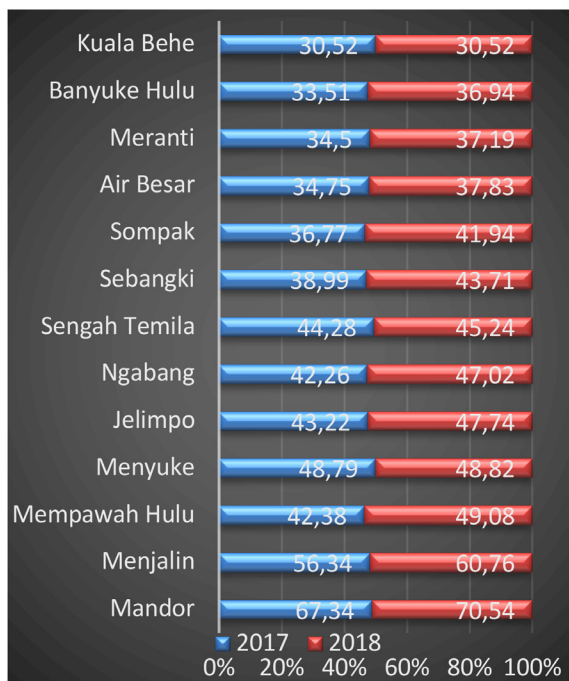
| | 2017 | 2018 |
|---|---|---|
| Kuala Behe | 30,52 | 30,52 |
| Banyuke Hulu | 33,51 | 36,94 |
| Meranti | 34,5 | 37,19 |
| Air Besar | 34,75 | 37,83 |
| Sompak | 36,77 | 41,94 |
| Sebangki | 38,99 | 43,71 |
| Sengah Temila | 44,28 | 45,24 |
| Ngabang | 42,26 | 47,02 |
| Jelimpo | 43,22 | 47,74 |
| Menyuke | 48,79 | 48,82 |
| Mempawah Hulu | 42,38 | 49,08 |
| Menjalin | 56,34 | 60,76 |
| Mandor | 67,34 | 70,54 |

2017 2018

0% 20% 40% 60% 80% 100%